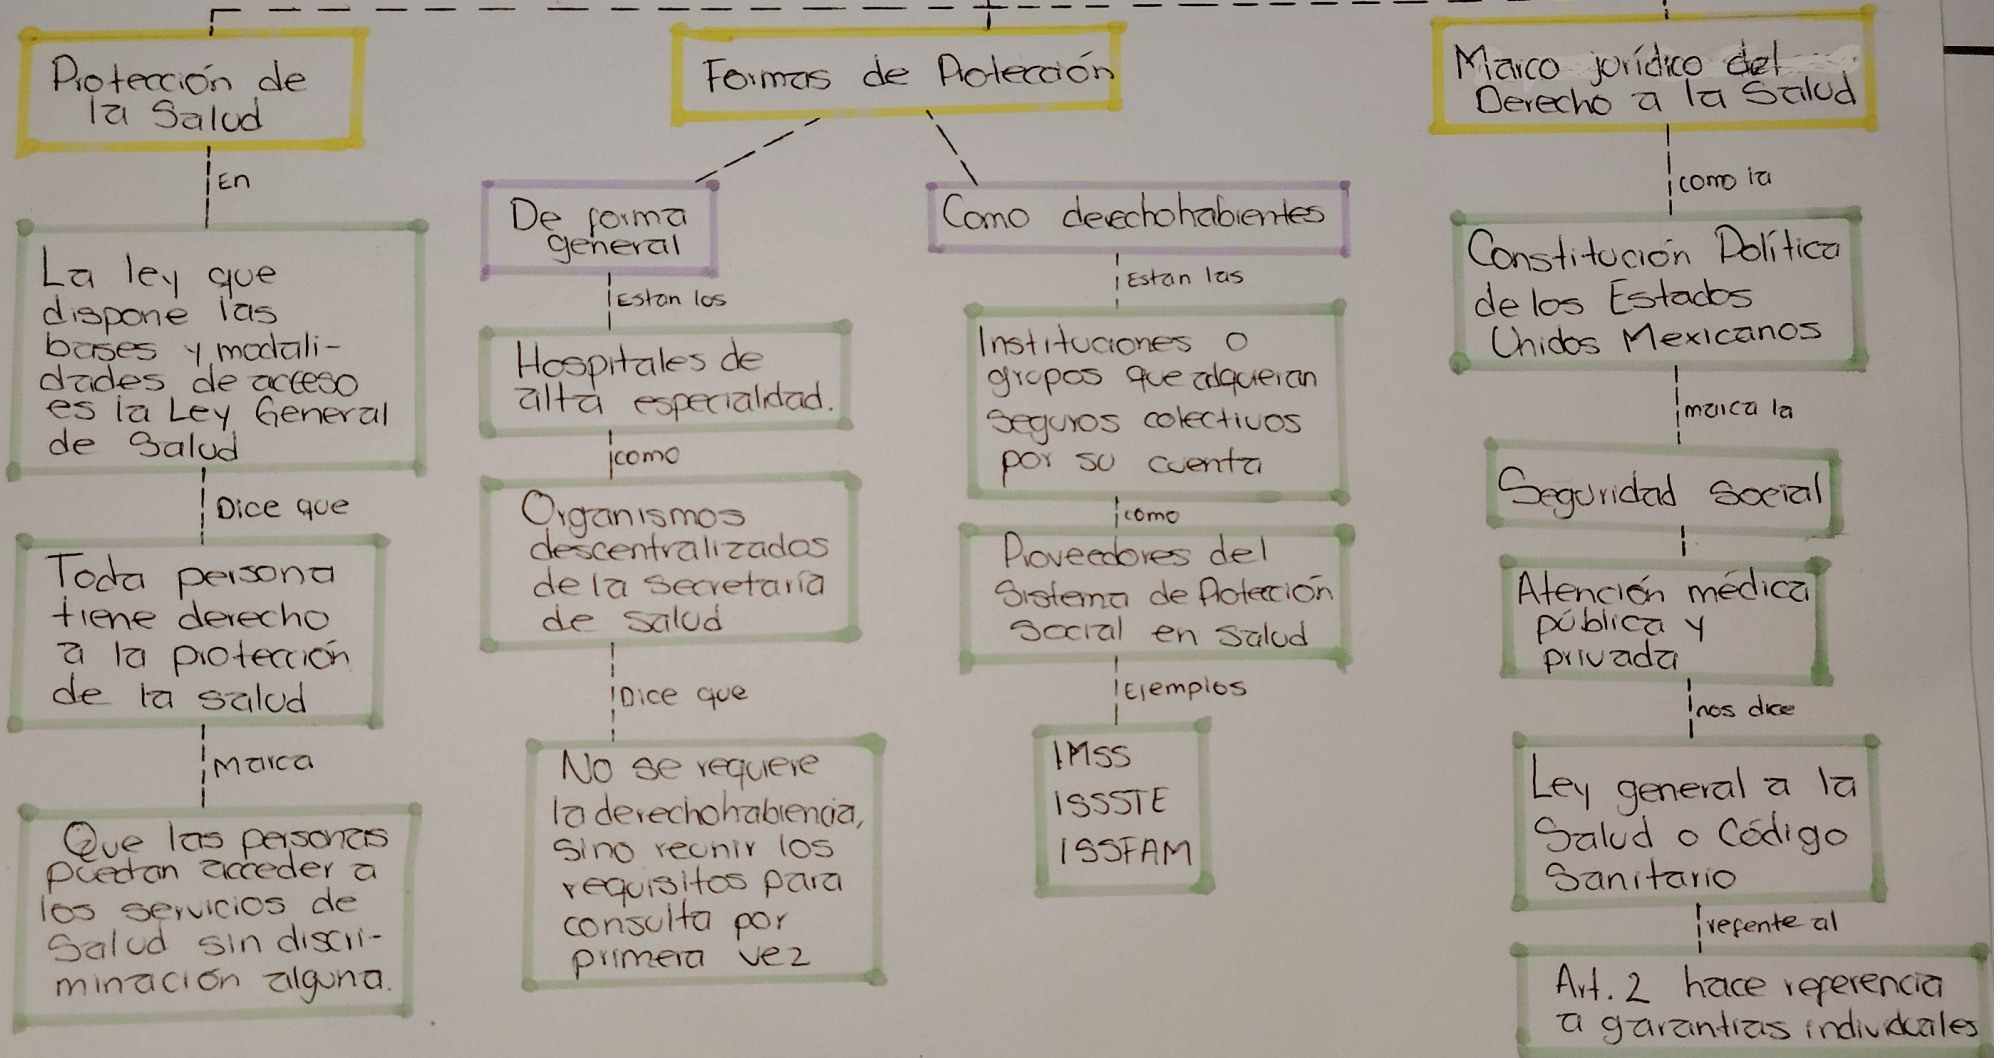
Proteccion de la Salud

En

La ley que dispone las bases y modalidades de acceso es la Ley General de Salud

Dice que

Toda persona tiene derecho a la protección de la salud

Marca

Que las personas puedan acceder a los servicios de Salud sin discriminación alguna.

Formas de Protección

De forma general

Estan los

Hospitales de alta especialdad.

como

Organismos descentralizados de la Secretaría de Salud

Dice que

No se requiere la derechohabiencia, sino reunir los requisitos para consulta por primera vez

Como derechohabientes

Estan las

Instituciones o grupos que adquieran seguros colectivos por su cuenta

como

Proveedores del Sistema de Protección Social en Salud

Ejemplos

IMSS
ISSSTE
ISSFAM

Marco jurídico del Derecho a la Salud

como la

Constitución Política de los Estados Unidos Mexicanos

marca la

Seguridad social

Atención médica pública y privada

nos dice

Ley general a la Salud o Código Sanitario

refente al

Art. 2 hace referencia a garantías individuales